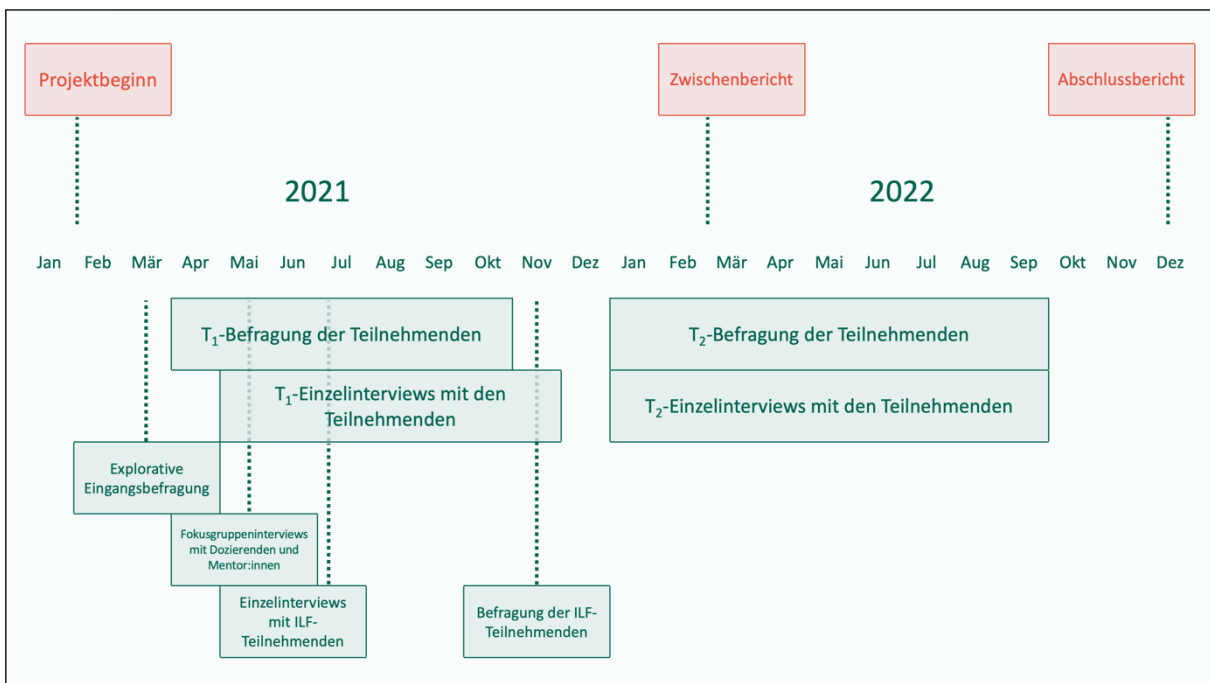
Projektbeginn

Zwischenbericht

Abschlussbericht

2021

2022

Jan Feb Mär Apr Mai Jun Jul Aug Sep Okt Nov Dez Jan Feb Mär Apr Mai Jun Jul Aug Sep Okt Nov Dez

$T_1$-Befragung der Teilnehmenden

$T_2$-Befragung der Teilnehmenden

$T_1$-Einzelinterviews mit den Teilnehmenden

$T_2$-Einzelinterviews mit den Teilnehmenden

Explorative Eingangsbefragung

Fokusgruppeninterviews mit Dozierenden und Mentor:innen

Einzelinterviews mit ILF-Teilnehmenden

Befragung der ILF-Teilnehmenden